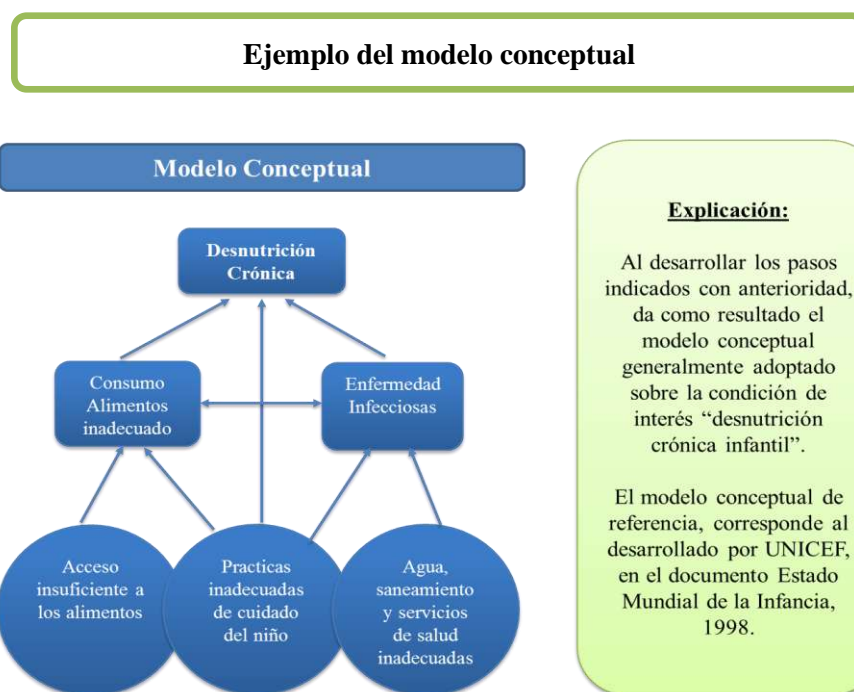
Ejemplo del modelo conceptual

Modelo Conceptual

Desnutrición Crónica

Consumo Alimentos inadecuado

Enfermedad Infecciosas

Acceso insuficiente a los alimentos

Practicas inadecuadas de cuidado del niño

Agua, saneamiento y servicios de salud inadecuadas

Explicación:

Al desarrollar los pasos indicados con anterioridad, da como resultado el modelo conceptual generalmente adoptado sobre la condición de interés "desnutrición crónica infantil".

El modelo conceptual de referencia, corresponde al desarrollado por UNICEF, en el documento Estado Mundial de la Infancia, 1998.